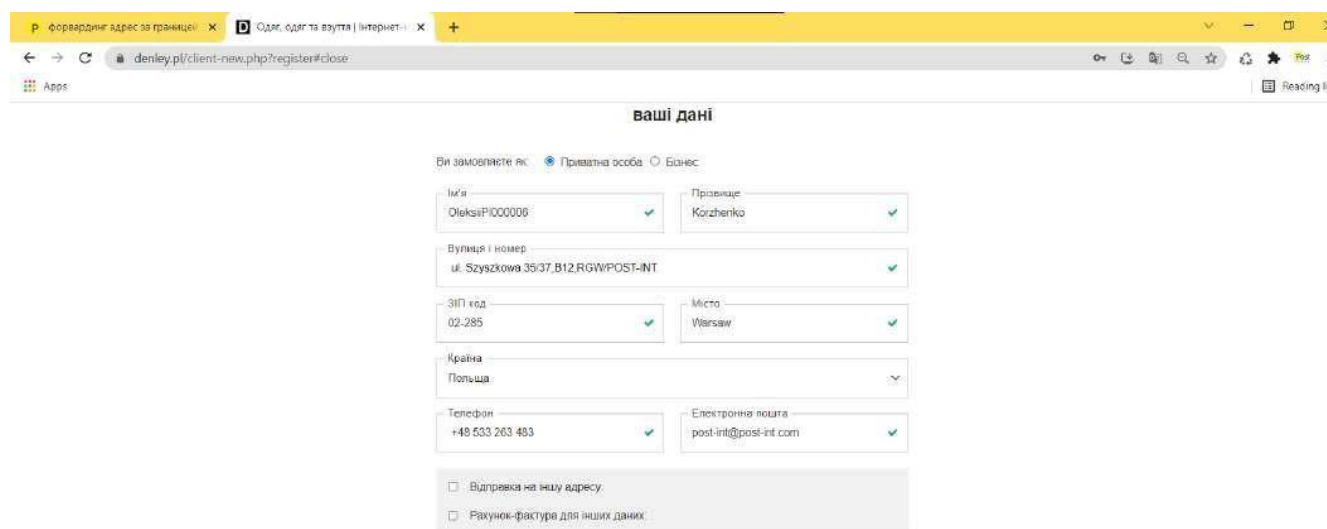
P форвардинг адрес за границей ×
D Одяг, одяг та взуття | Інтернет-... ×
+

denley.pl/client-new.php?register#close

Apps

Reading l

ваші дані

Ви замовляєте як: Приватна особа Бізнес

Ім'я
OleksiiPI000006

Прізвище
Korzhenko

Вулиця і номер
ul. Szyszkowa 35/37,B12,RGW/POST-INT

ЗІП код
02-285

Місто
Warsaw

Країна
Польща

Телефон
+48 533 263 483

Електронна пошта
post-int@post-int.com

Відправка на іншу адресу

Рахунок-фактура для інших даних